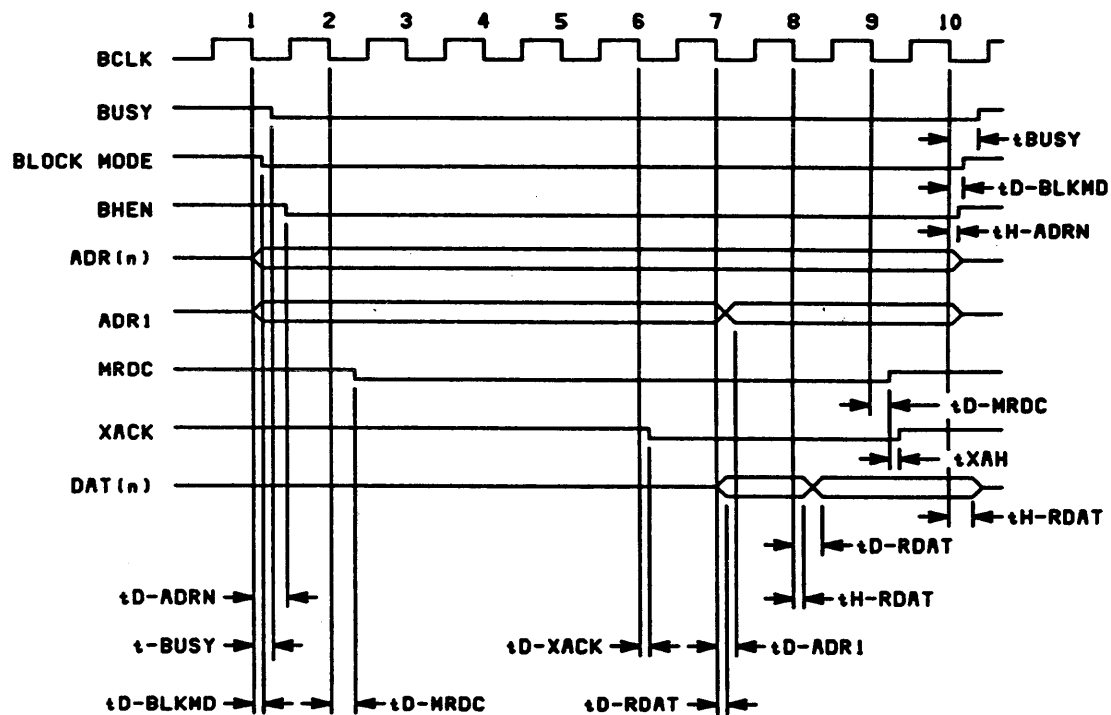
1 2 3 4 5 6 7 8 9 10

BCLK

BUSY

BLOCK MODE

BHEN

ADR(n)

ADR1

MRDC

XACK

DAT(n)

tBUSY

tD-BLKMD

tH-ADRN

tD-MRDC

tXAH

tH-RDAT

tD-RDAT

tH-RDAT

tD-ADRN

t-BUSY

tD-XACK

tD-ADR1

tD-BLKMD

tD-MRDC

tD-RDAT